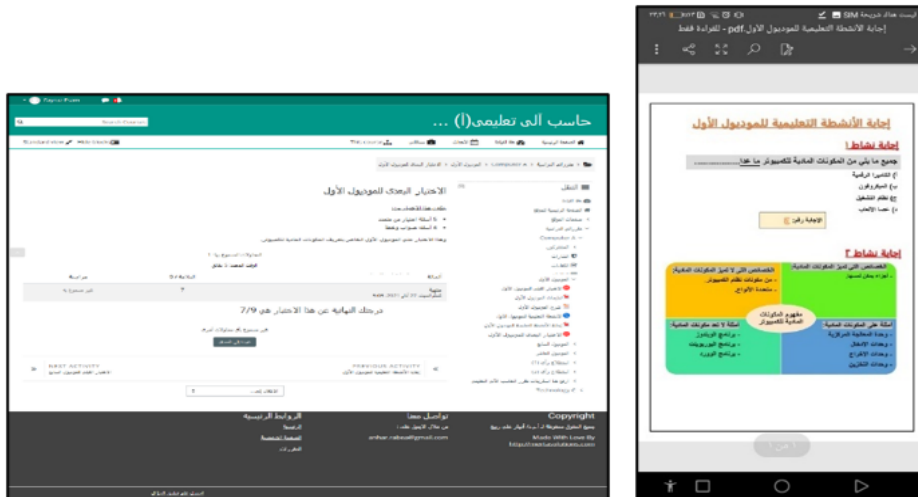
حاسب الى تعليمي(أ) ...

الاختبار البعدي للموديول الأول

درجتك النهائية عن هذا الاختبار هي 7/9

Copyright

تواصل معنا

الروابط الرئيسية

anhar.rabea@gmail.com

Made With Love By

NEXT ACTIVITY

PREVIOUS ACTIVITY

إجابة الأنشطة التعليمية للموديول الأول.pdf - للقراءة فقط

إجابة الأنشطة التعليمية للموديول الأول

إجابة نشاط1

جميع ما يلي من المكونات المادية للكمبيوتر ما عدا

أ) الشاشة

ب) الميكروفون

ج) نظام التشغيل

د) عصا الألعاب

الإجابة رقم (ج)

إجابة نشاط2

الخصائص التي تميز المكونات المادية

الخصائص التي لا تميز المكونات المادية

مفهوم المكونات المادية للكمبيوتر

أمثلة على المكونات المادية

أمثلة لا تعد مكونات مادية

- برنامج الوورد

- برنامج البوربوينت

- وحدة المعالجة المركزية

- وحدات الإدخال

- وحدات الإخراج

- وحدات التخزين